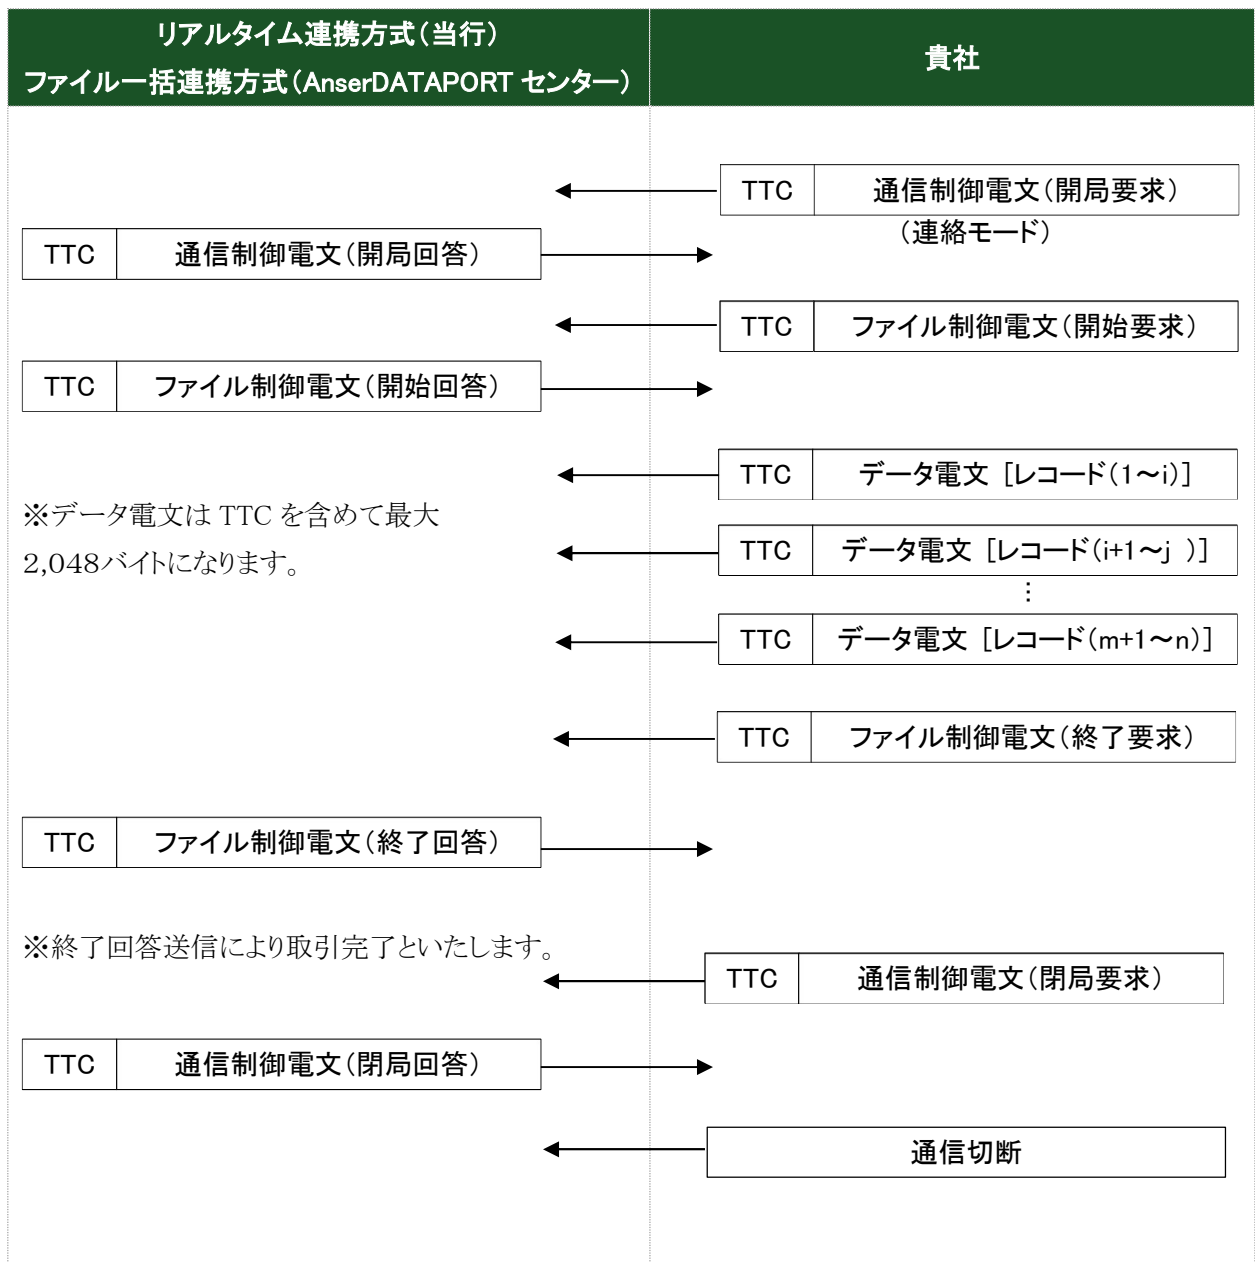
リアルタイム連携方式（当行）
ファイル一括連携方式（AnserDATAPORT センター）

貴社

TTC 通信制御電文（開局要求）
（連絡モード）

TTC 通信制御電文（開局回答）

TTC ファイル制御電文（開始要求）

TTC ファイル制御電文（開始回答）

TTC データ電文 ［レコード（1～i)］

※データ電文は TTC を含めて最大 2,048バイトになります。

TTC データ電文 ［レコード（i+1～j ）］

⋮

TTC データ電文 ［レコード（m+1～n)］

TTC ファイル制御電文（終了要求）

TTC ファイル制御電文（終了回答）

※終了回答送信により取引完了といたします。

TTC 通信制御電文（閉局要求）

TTC 通信制御電文（閉局回答）

通信切断